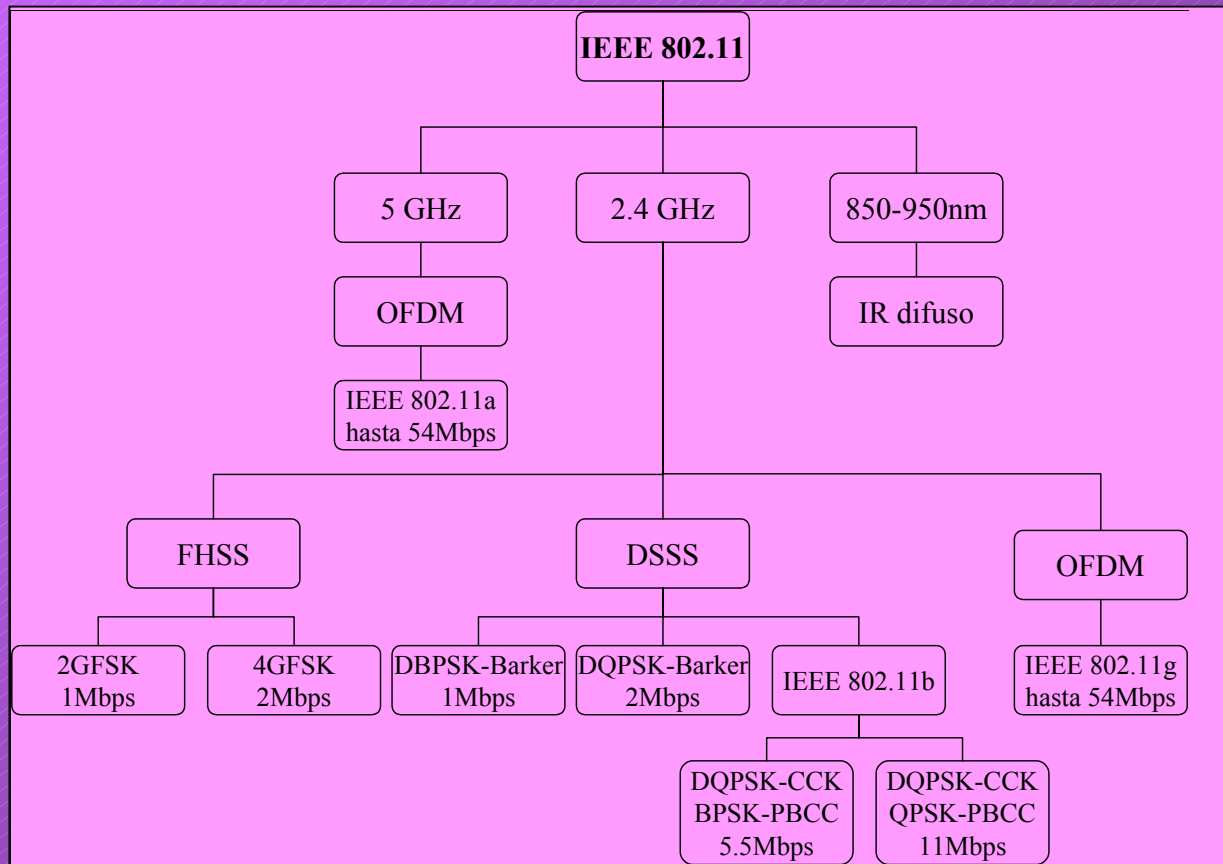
IEEE 802.11

5 GHz

2.4 GHz

850-950nm

OFDM

IR difuso

IEEE 802.11a
hasta 54Mbps

FHSS

DSSS

OFDM

2GFSK
1Mbps

4GFSK
2Mbps

DBPSK-Barker
1Mbps

DQPSK-Barker
2Mbps

IEEE 802.11b

IEEE 802.11g
hasta 54Mbps

DQPSK-CCK
BPSK-PBCC
5.5Mbps

DQPSK-CCK
QPSK-PBCC
11Mbps